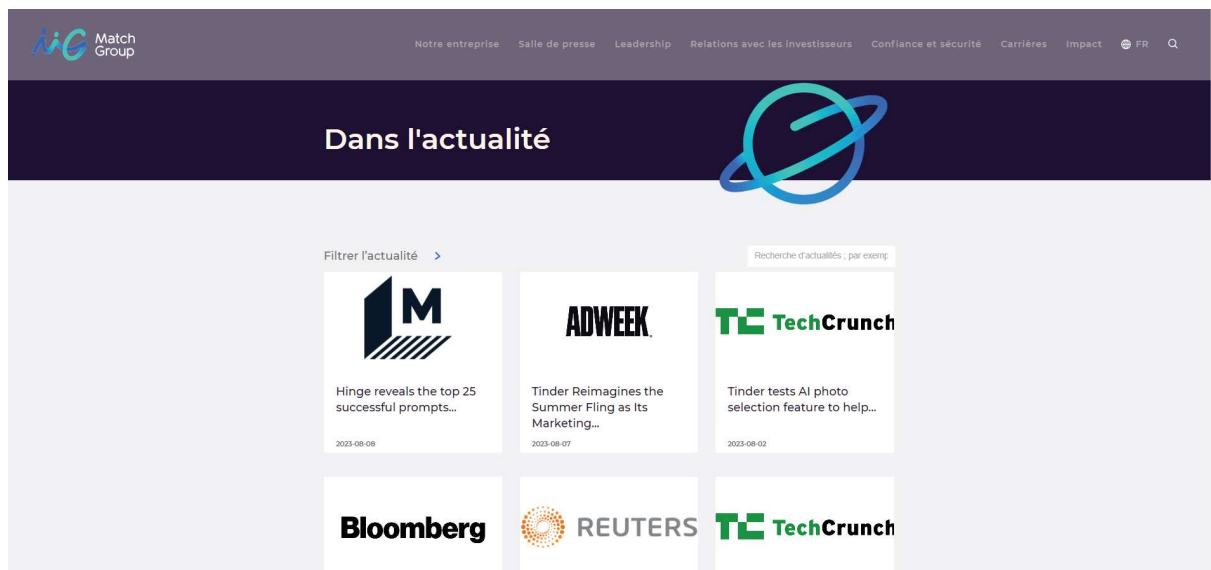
Match Group

Notre entreprise Salle de presse Leadership Relations avec les investisseurs Confiance et sécurité Carrières Impact FR

Dans l'actualité

Filtrer l'actualité >

Recherche d'actualités ; par exemp

M

Hinge reveals the top 25 successful prompts...

2023-08-08

ADWEEK

Tinder Reimagines the Summer Fling as Its Marketing...

2023-08-07

TechCrunch

Tinder tests AI photo selection feature to help...

2023-08-02

Bloomberg

REUTERS

TechCrunch